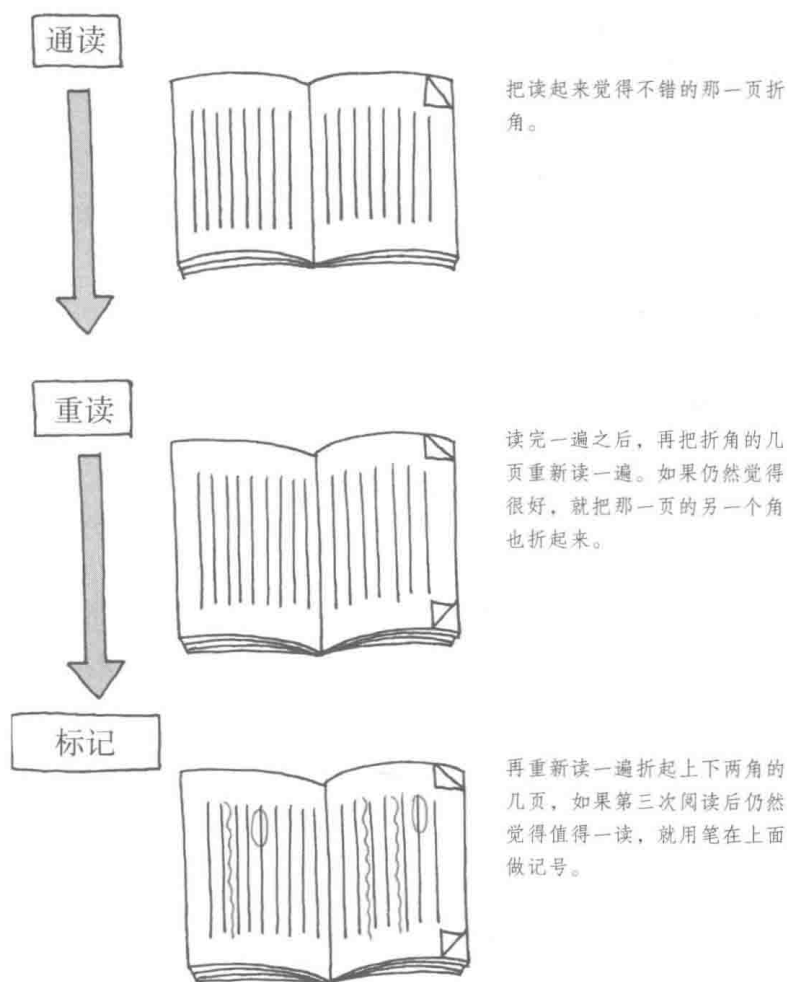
通读

把读起来觉得不错的那一页折角。

重读

读完一遍之后，再把折角的几页重新读一遍。如果仍然觉得很好，就把那一页的另一个角也折起来。

标记

再重新读一遍折起上下两角的几页，如果第三次阅读后仍然觉得值得一读，就用笔在上面做记号。